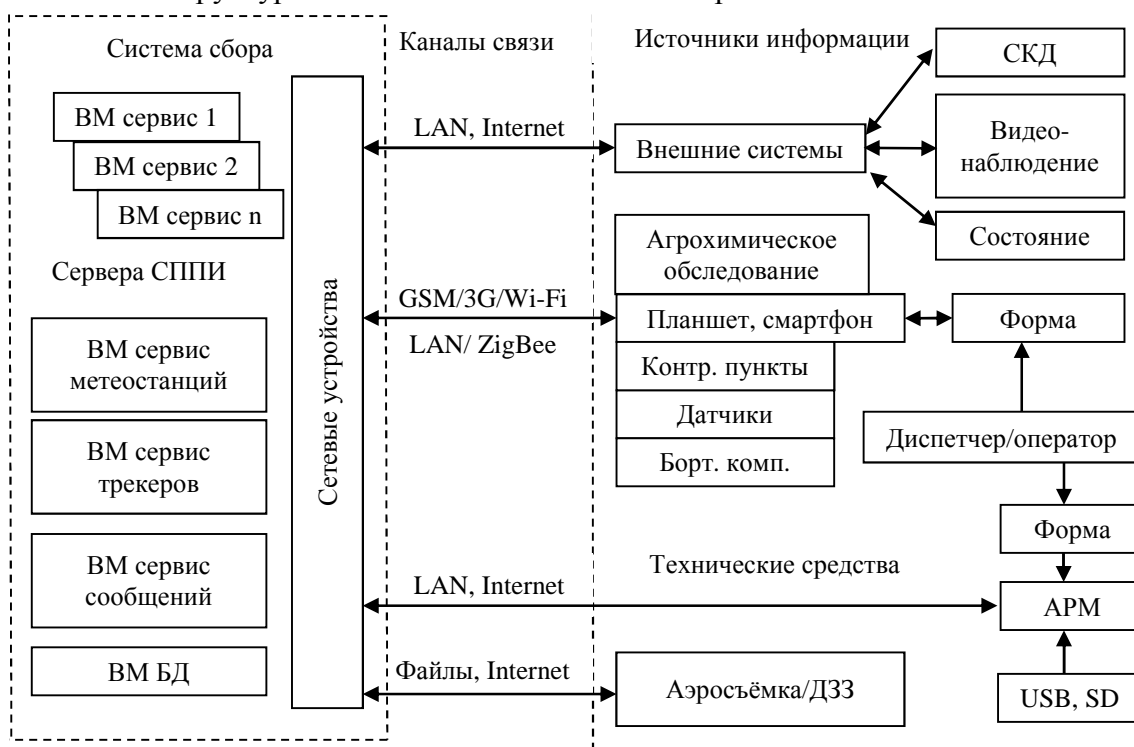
Система сбора

Каналы связи

Источники информации

СКД

ВМ сервис 1

ВМ сервис 2

ВМ сервис n

LAN, Internet

Внешние системы

Видео-наблюдение

Состояние

Сервера СППИ

Сетевые устройства

Агрохимическое обследование

GSM/3G/Wi-Fi

LAN/ ZigBee

Планшет, смартфон

Форма

ВМ сервис метеостанций

Контр. пункты

Датчики

ВМ сервис трекеров

Диспетчер/оператор

Борт. комп.

Форма

ВМ сервис сообщений

Технические средства

LAN, Internet

АРМ

ВМ БД

Файлы, Internet

Аэросъёмка/ДЗЗ

USB, SD